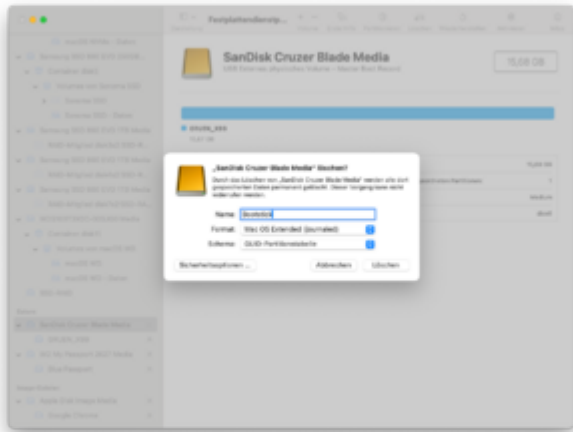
Festplattendienstp...

SanDisk Cruzer Blade Media

15,08 GB

„SanDisk Cruzer Blade Media" löschen?

Name: Bootstick

Format: Mac OS Extended (Journaled)

Schema: GUID-Partitionstabelle

Sicherheitsoptionen ...

Abbrechen

Löschen